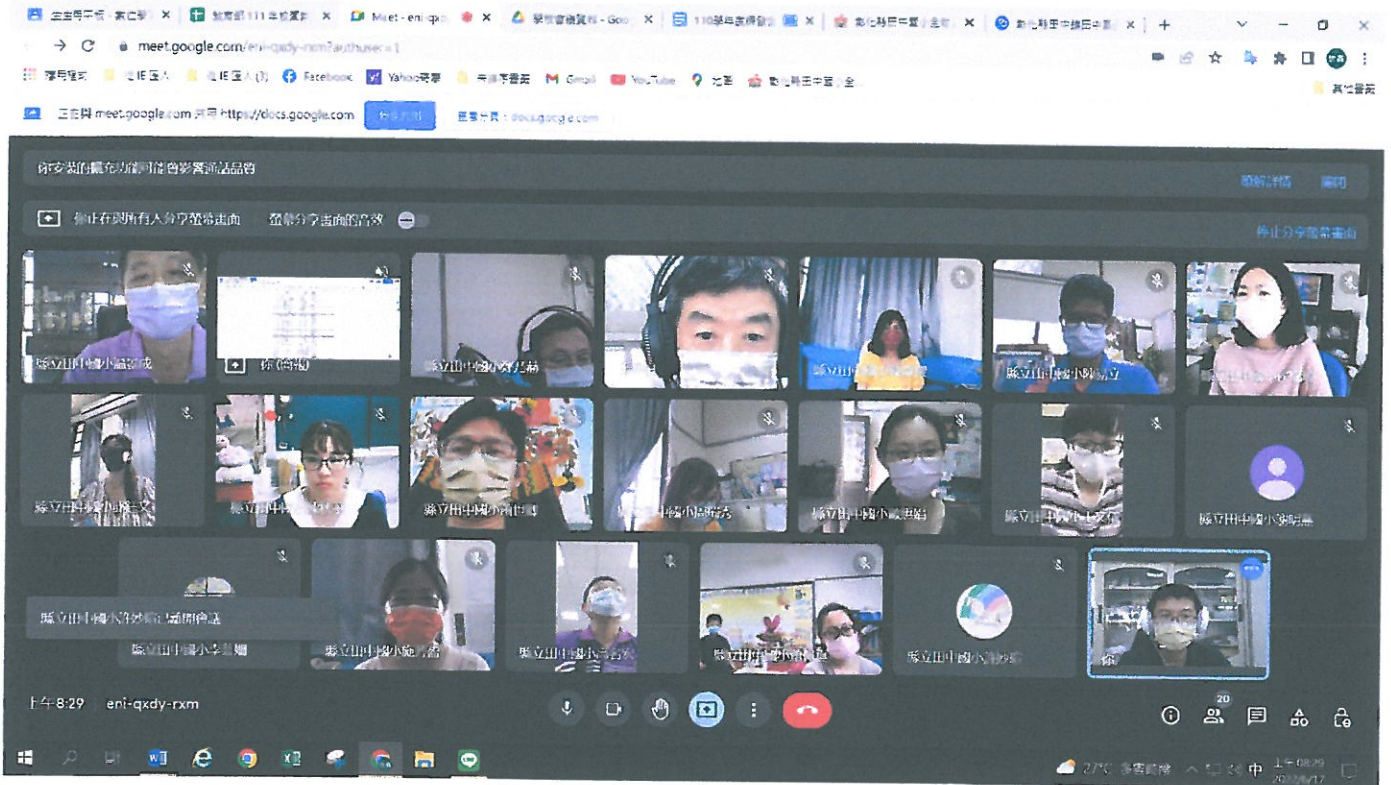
Meet - eni-qxd
meet.google.com/eni-qxdy-rxm?authuser=1
Facebook
Yahoo奇摩
Gmail
YouTube
地圖
其他書籤
正在與 meet.google.com 共用 https://docs.google.com
停止共用
改為分享：docs.google.com
你安裝的擴充功能可能會影響通話品質
瞭解詳情
關閉
停止在與所有人分享螢幕畫面
螢幕分享畫面的音效
停止分享螢幕畫面
縣立田中國小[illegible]
你 (簡報)
縣立田中國小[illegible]
縣立田中國小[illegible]
縣立田中國小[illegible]
縣立田中國小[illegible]
縣立田中國小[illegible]
縣立田中國小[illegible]
縣立田中國小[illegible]
縣立田中國小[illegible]
縣立田中國小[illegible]
縣立田中國小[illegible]
縣立田中國小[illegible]
縣立田中國小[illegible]
縣立田中國小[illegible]
縣立田中國小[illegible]
縣立田中國小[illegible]
縣立田中國小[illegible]
縣立田中國小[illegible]
縣立田中國小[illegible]
你
上午8:29 eni-qxdy-rxm
20
27°C 多雲時陰
中
上午 08:29
2022/6/17